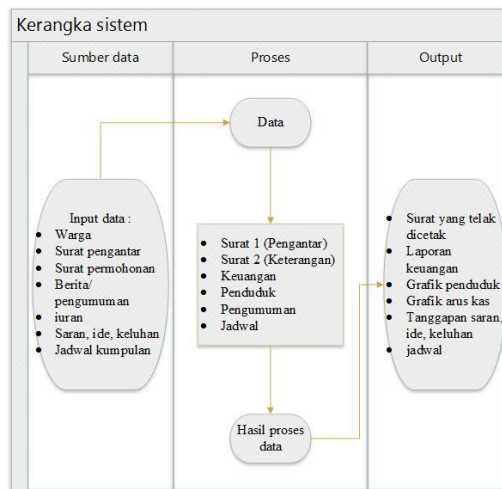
Kerangka sistem

Sumber data

Proses

Output

Data

Input data :
- Warga
- Surat pengantar
- Surat permohonan
- Berita/ pengumuman
- iuran
- Saran, ide, keluhan
- Jadwal kumpulan

- Surat 1 (Pengantar)
- Surat 2 (Keterangan)
- Keuangan
- Penduduk
- Pengumuman
- Jadwal

- Surat yang telak dicetak
- Laporan keuangan
- Grafik penduduk
- Grafik arus kas
- Tanggapan saran, ide, keluhan
- jadwal

Hasil proses data